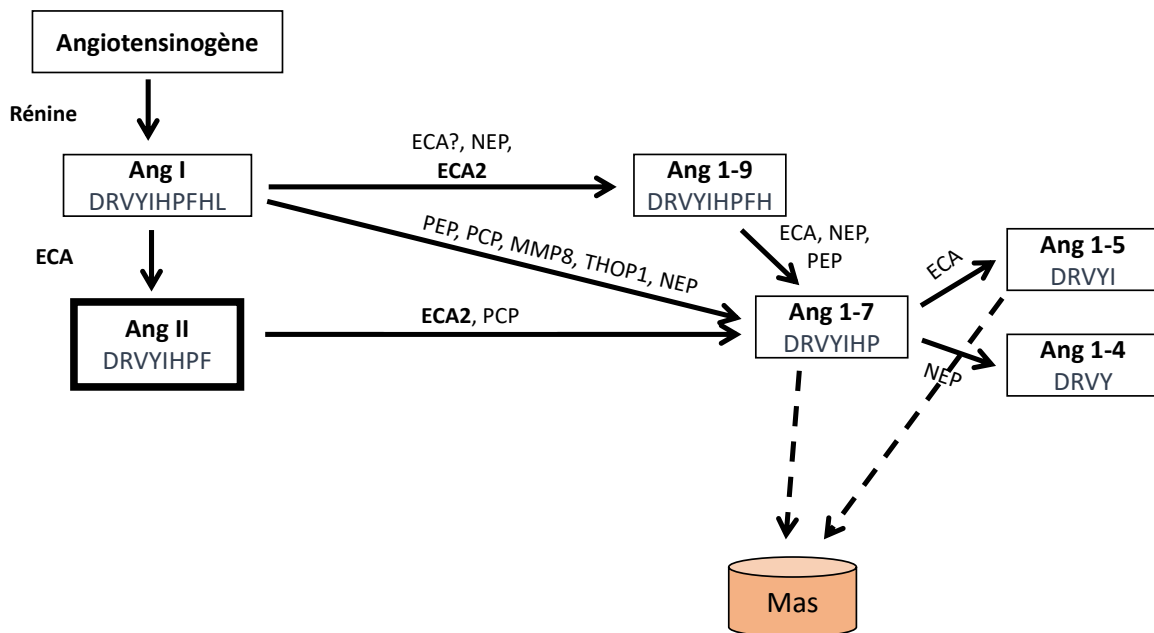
Angiotensinogène

Rénine

Ang I
DRVYIHPFHL

ECA?, NEP,
ECA2

Ang 1-9
DRVYIHPFH

PEP, PCP, MMP8, THOP1, NEP

ECA

Ang II
DRVYIHPF

ECA2, PCP

ECA, NEP,
PEP

Ang 1-7
DRVYIHP

ECA

Ang 1-5
DRVYI

NEP

Ang 1-4
DRVY

Mas